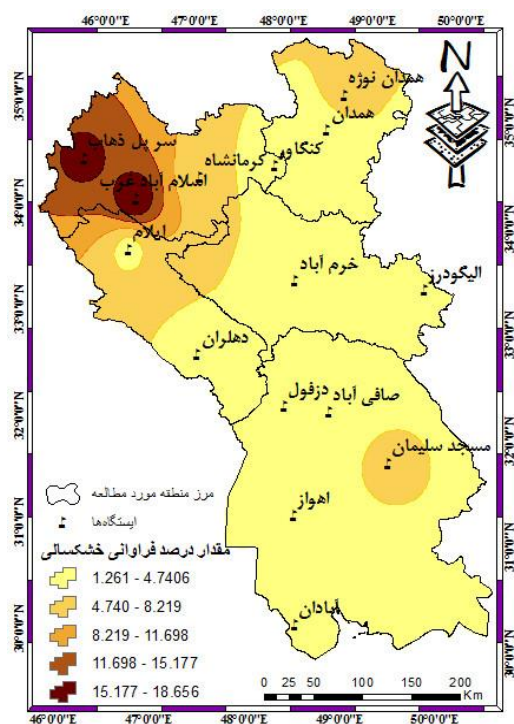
46°0'0"E 47°0'0"E 48°0'0"E 49°0'0"E 50°0'0"E

N

همدان نوژه
همدان
کنگاور
کرمانشاه
سر پل ذهاب
اسلام آباد غرب
ایلام
خرم آباد
الیگودرز
دهلران
صافی آباد دزفول
مسجد سلیمان
اهواز
آبادان

35°0'0"N
34°0'0"N
33°0'0"N
32°0'0"N
31°0'0"N
30°0'0"N

مرز منطقه مورد مطالعه
ایستگاه‌ها
مقدار درصد فراوانی خشکسالی
1.261 - 4.7406
4.740 - 8.219
8.219 - 11.698
11.698 - 15.177
15.177 - 18.656

0 25 50 100 150 200 Km

46°0'0"E 47°0'0"E 48°0'0"E 49°0'0"E 50°0'0"E